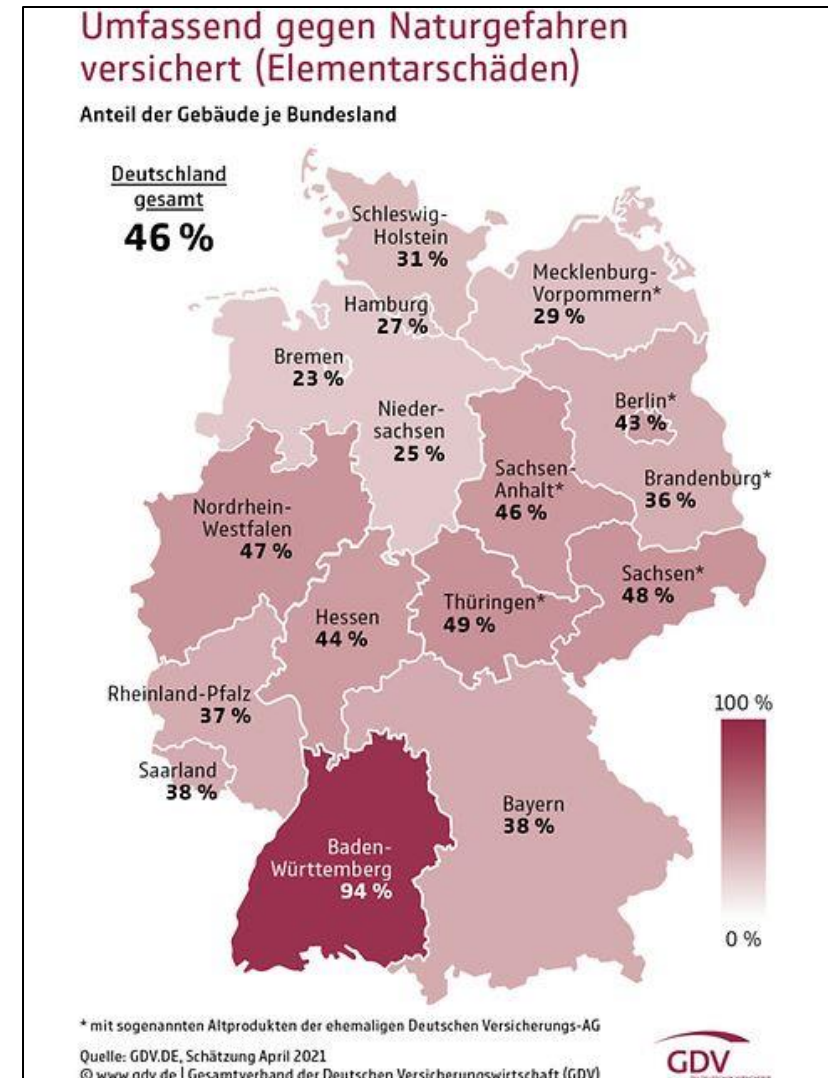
Umfassend gegen Naturgefahren versichert (Elementarschäden)

Anteil der Gebäude je Bundesland

Deutschland gesamt
46 %

Schleswig-Holstein
31 %

Mecklenburg-Vorpommern*
29 %

Hamburg
27 %

Bremen
23 %

Nieder-sachsen
25 %

Berlin*
43 %

Sachsen-Anhalt*
46 %

Brandenburg*
36 %

Nordrhein-Westfalen
47 %

Sachsen*
48 %

Hessen
44 %

Thüringen*
49 %

Rheinland-Pfalz
37 %

100 %

Saarland
38 %

Bayern
38 %

Baden-Württemberg
94 %

0 %

* mit sogenannten Altprodukten der ehemaligen Deutschen Versicherungs-AG

Quelle: GDV.DE, Schätzung April 2021
© www.gdv.de | Gesamtverband der Deutschen Versicherungswirtschaft (GDV)

GDV